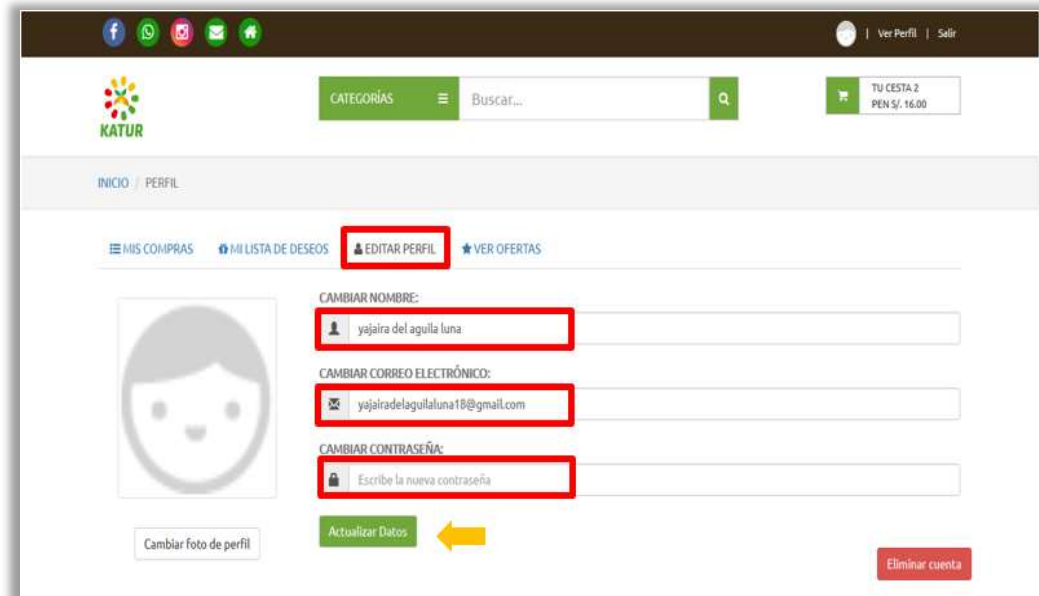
| Ver Perfil | Salir

KATUR

CATEGORÍAS

Buscar...

TU CESTA 2
PEN S/. 16.00

INICIO / PERFIL

MIS COMPRAS MI LISTA DE DESEOS EDITAR PERFIL VER OFERTAS

CAMBIAR NOMBRE:

yajaira del aguila luna

CAMBIAR CORREO ELECTRÓNICO:

yajairadelaguilaluna18@gmail.com

CAMBIAR CONTRASEÑA:

Escribe la nueva contraseña

Actualizar Datos

Cambiar foto de perfil

Eliminar cuenta